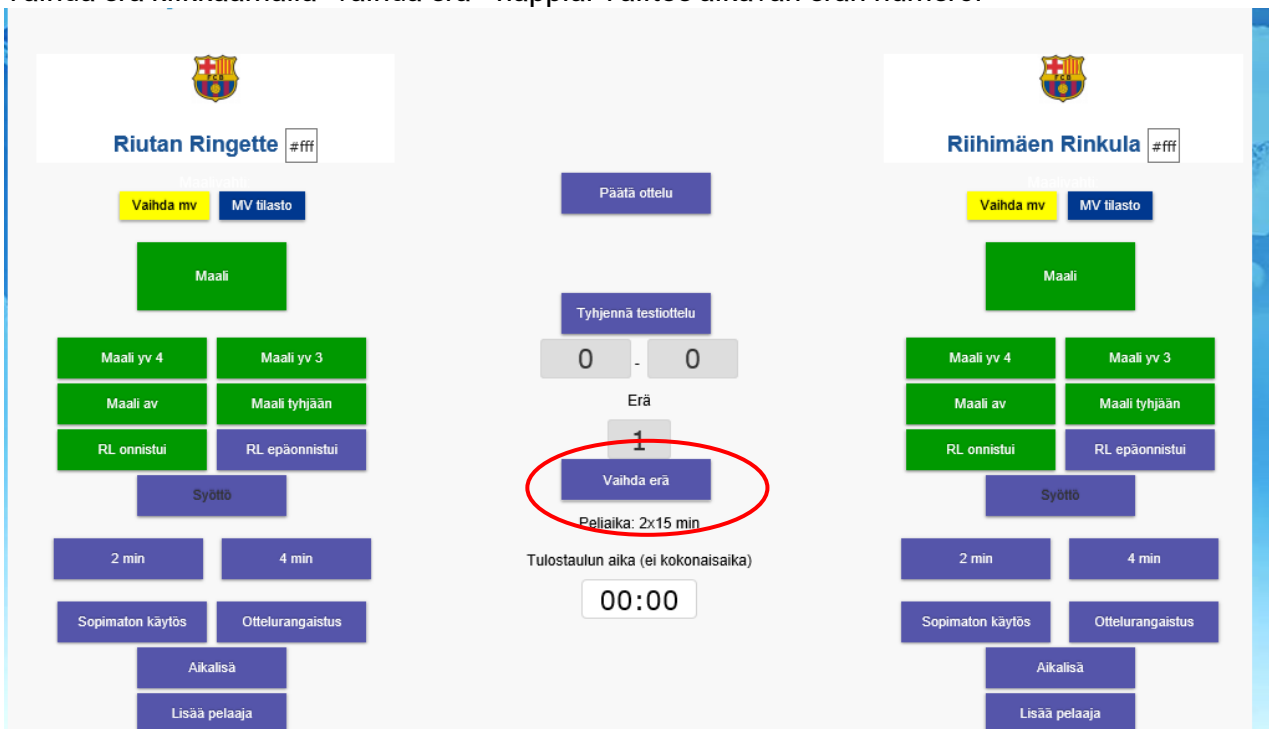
Riutan Ringette #fff

Vaihda mv MV tilasto

Maali

Maali yv 4 Maali yv 3

Maali av Maali tyhjään

RL onnistui RL epäonnistui

Syöttö

2 min 4 min

Sopimaton käytös Ottelurangaistus

Aikalisä

Lisää pelaaja

Päätä ottelu

Tyhjennä testiottelu

0 - 0

Erä

1

Vaihda erä

Peliaika: 2x15 min

Tulostaulun aika (ei kokonaisaika)

00:00

Riihimäen Rinkula #fff

Vaihda mv MV tilasto

Maali

Maali yv 4 Maali yv 3

Maali av Maali tyhjään

RL onnistui RL epäonnistui

Syöttö

2 min 4 min

Sopimaton käytös Ottelurangaistus

Aikalisä

Lisää pelaaja